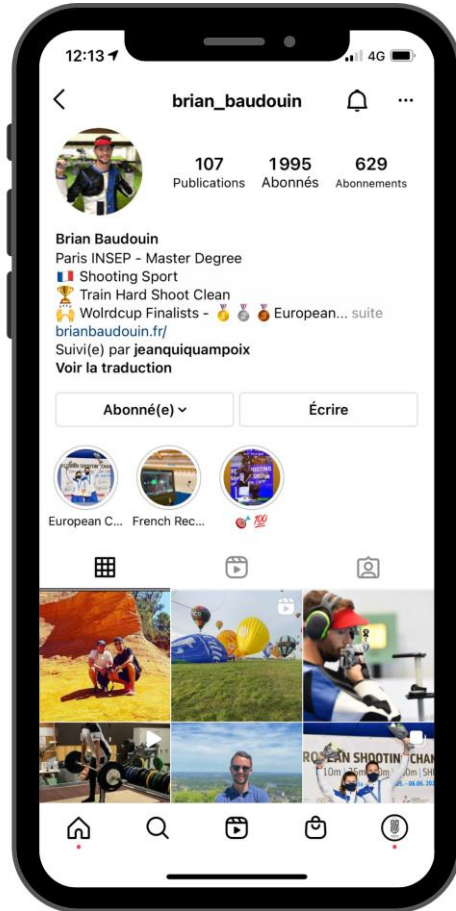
12:13 4G

brian_baudouin

107 Publications
1995 Abonnés
629 Abonnements

Brian Baudouin
Paris INSEP - Master Degree
🇫🇷 Shooting Sport
🏆 Train Hard Shoot Clean
🙌 Wolrdcup Finalists - 🥇🥈🥉 European... suite
brianbaudouin.fr/
Suivi(e) par jeanquiquampoix
Voir la traduction

Abonné(e)
Écrire

European C...
French Rec...
🎯💯

ROPEAN SHOOTING CHAM
10m | 25m | 50m | SH